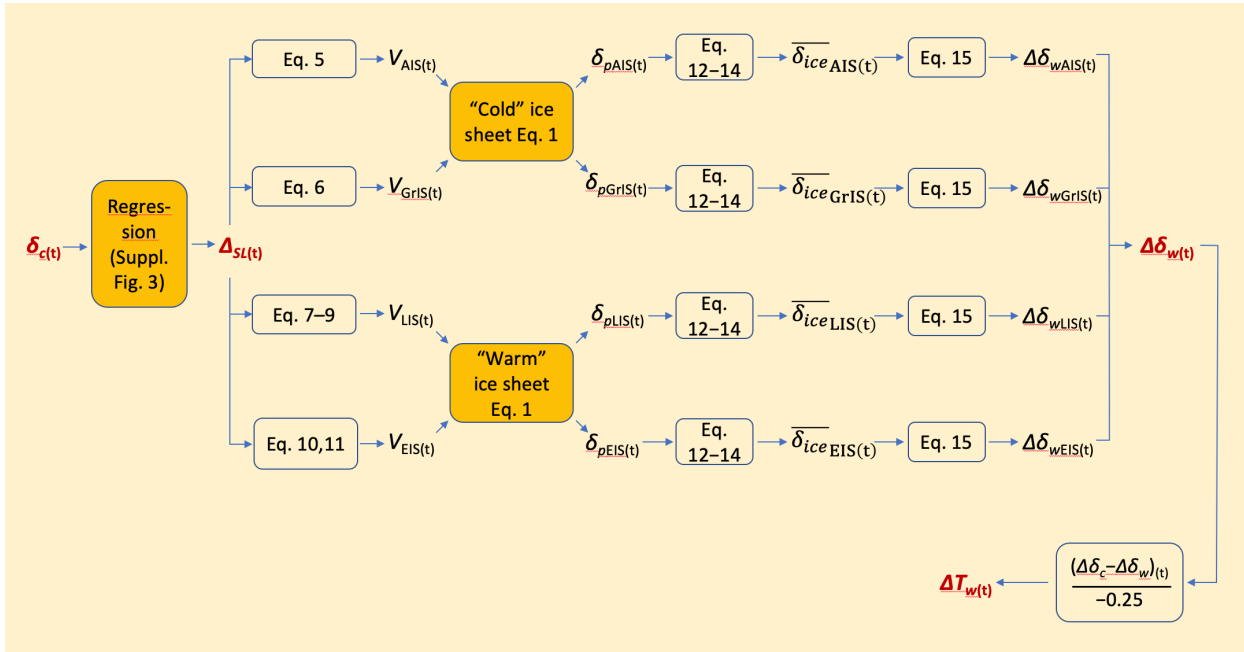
$\delta_{c(t)}$

Regression (Suppl. Fig. 3)

$\Delta_{SL(t)}$

Eq. 5

$V_{AIS(t)}$

Eq. 6

$V_{GrIS(t)}$

"Cold" ice sheet Eq. 1

$\delta_{pAIS(t)}$

Eq. 12–14

$\overline{\delta_{ice}}_{AIS(t)}$

Eq. 15

$\Delta\delta_{wAIS(t)}$

$\delta_{pGrIS(t)}$

Eq. 12–14

$\overline{\delta_{ice}}_{GrIS(t)}$

Eq. 15

$\Delta\delta_{wGrIS(t)}$

$\Delta\delta_{w(t)}$

Eq. 7–9

$V_{LIS(t)}$

Eq. 10,11

$V_{EIS(t)}$

"Warm" ice sheet Eq. 1

$\delta_{pLIS(t)}$

Eq. 12–14

$\overline{\delta_{ice}}_{LIS(t)}$

Eq. 15

$\Delta\delta_{wLIS(t)}$

$\delta_{pEIS(t)}$

Eq. 12–14

$\overline{\delta_{ice}}_{EIS(t)}$

Eq. 15

$\Delta\delta_{wEIS(t)}$

$\Delta T_{w(t)}$

$\frac{(\Delta\delta_c - \Delta\delta_w)_{(t)}}{-0.25}$